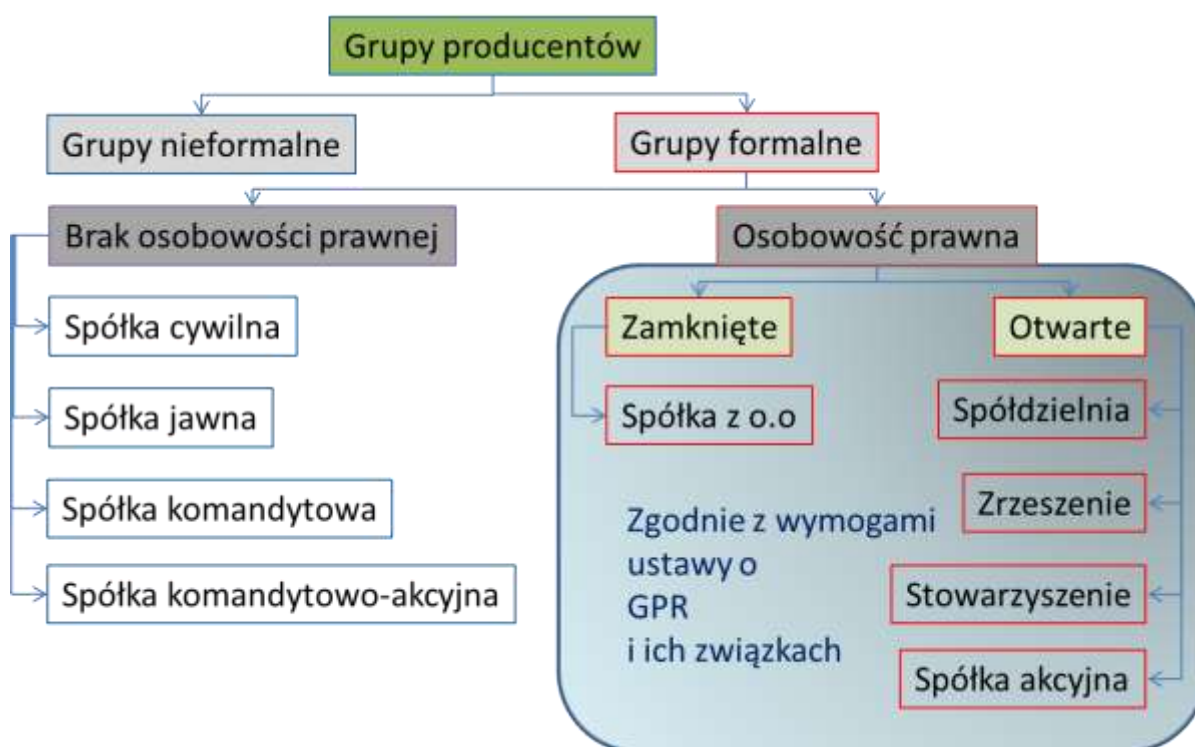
Grupy producentów

Grupy nieformalne

Grupy formalne

Brak osobowości prawnej

Osobowość prawna

Spółka cywilna

Spółka jawna

Spółka komandytowa

Spółka komandytowo-akcyjna

Zamknięte

Otwarte

Spółka z o.o

Spółdzielnia

Zrzeszenie

Stowarzyszenie

Spółka akcyjna

Zgodnie z wymogami ustawy o GPR i ich związkach